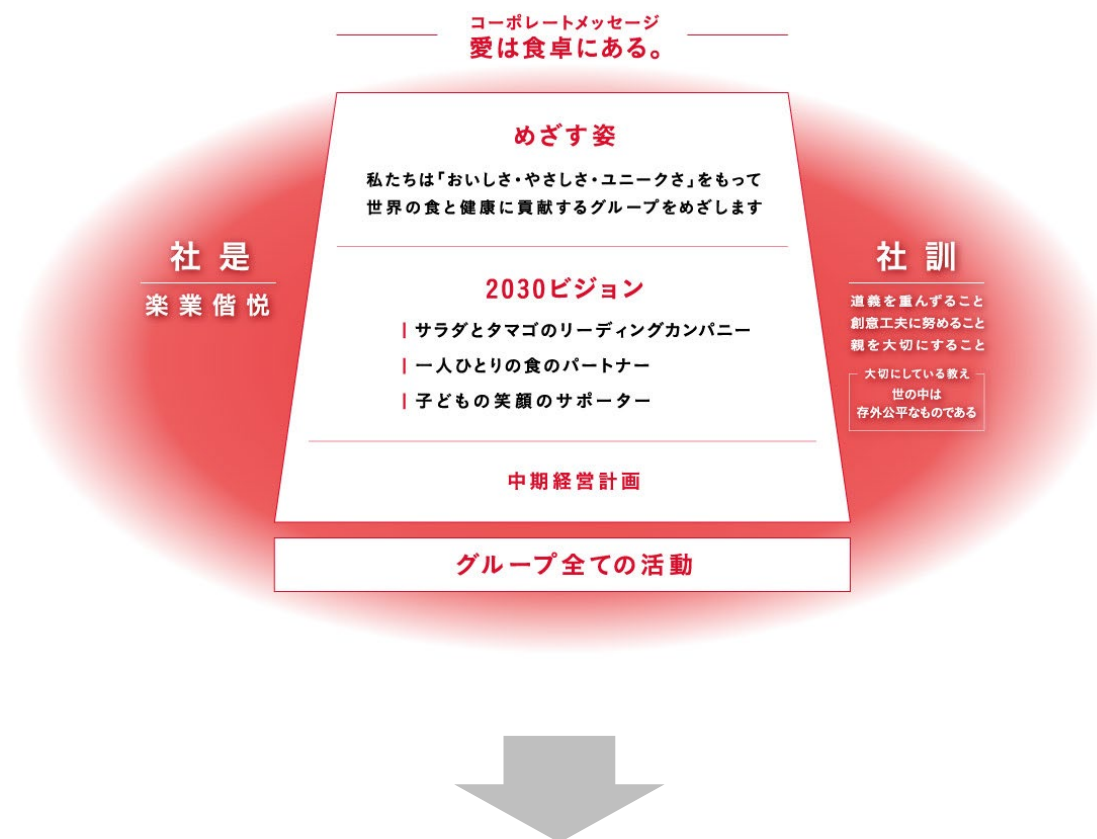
コーポレートメッセージ
愛は食卓にある。

めざす姿

私たちは「おいしさ・やさしさ・ユニークさ」をもって世界の食と健康に貢献するグループをめざします

社是

楽業偕悦

2030ビジョン

サラダとタマゴのリーディングカンパニー
一人ひとりの食のパートナー
子どもの笑顔のサポーター

社訓

道義を重んずること
創意工夫に努めること
親を大切にすること

大切にしている教え
世の中は
存外公平なものである

中期経営計画

グループ全ての活動